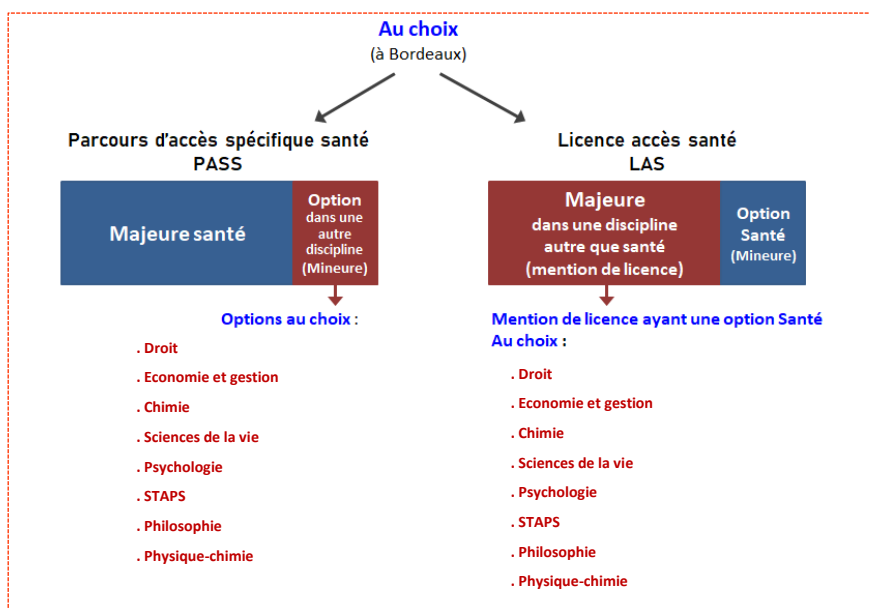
Au choix
(à Bordeaux)

Parcours d'accès spécifique santé
PASS

Majeure santé

Option dans une autre discipline (Mineure)

Options au choix :

. Droit
. Economie et gestion
. Chimie
. Sciences de la vie
. Psychologie
. STAPS
. Philosophie
. Physique-chimie

Licence accès santé
LAS

Majeure dans une discipline autre que santé (mention de licence)

Option Santé (Mineure)

Mention de licence ayant une option Santé
Au choix :

. Droit
. Economie et gestion
. Chimie
. Sciences de la vie
. Psychologie
. STAPS
. Philosophie
. Physique-chimie